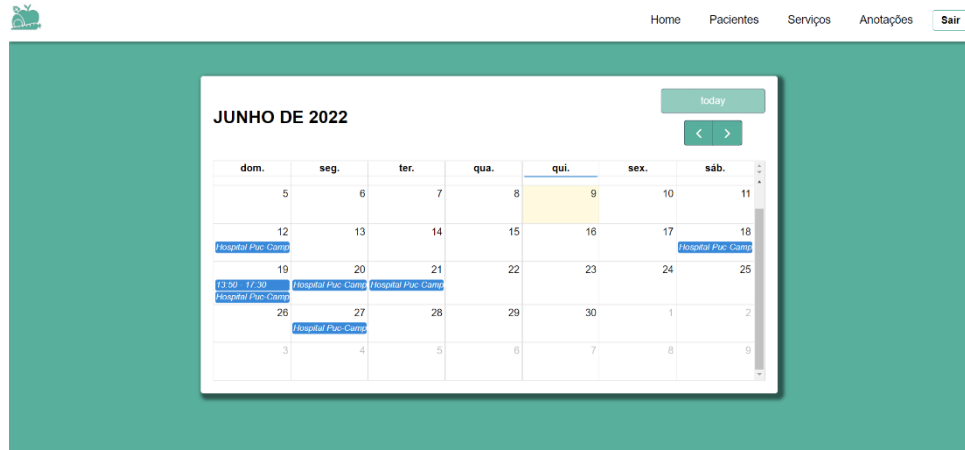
Home Pacientes Serviços Anotações Sair

JUNHO DE 2022

today

‹ ›

| dom. | seg. | ter. | qua. | qui. | sex. | sáb. |
|---|---|---|---|---|---|---|
| 5 | 6 | 7 | 8 | 9 | 10 | 11 |
| 12 Hospital Puc Camp | 13 | 14 | 15 | 16 | 17 | 18 Hospital Puc Camp |
| 19 13:50 - 17:30 Hospital Puc-Camp | 20 Hospital Puc Camp | 21 Hospital Puc Camp | 22 | 23 | 24 | 25 |
| 26 | 27 Hospital Puc-Camp | 28 | 29 | 30 | 1 | 2 |
| 3 | 4 | 5 | 6 | 7 | 8 | 9 |